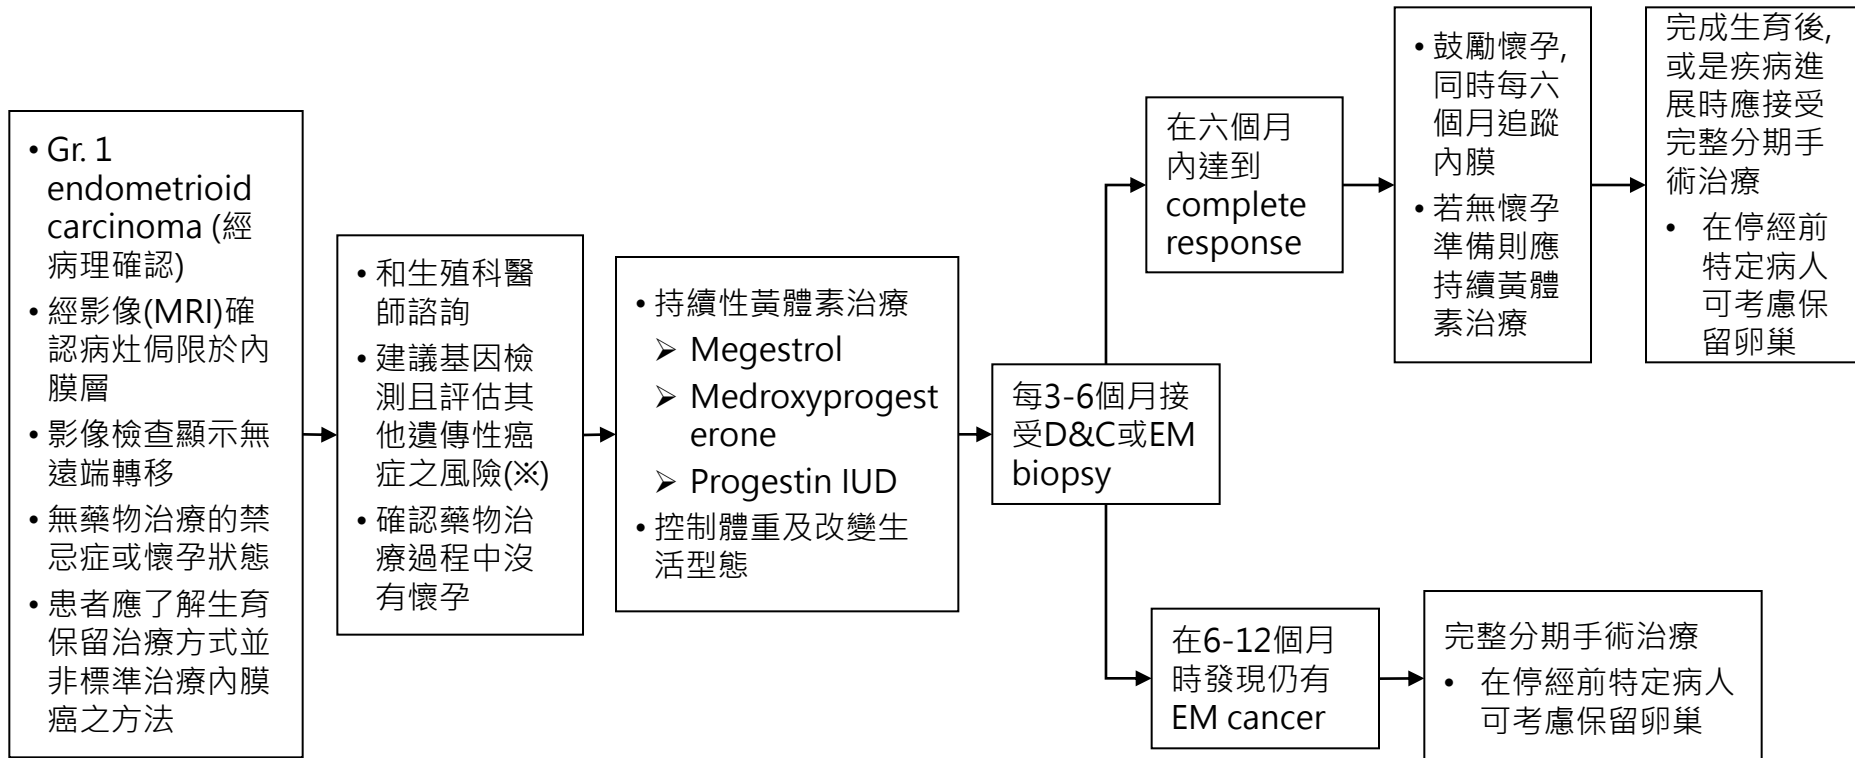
• Gr. 1 endometrioid carcinoma (經病理確認)
• 經影像(MRI)確認病灶侷限於內膜層
• 影像檢查顯示無遠端轉移
• 無藥物治療的禁忌症或懷孕狀態
• 患者應了解生育保留治療方式並非標準治療內膜癌之方法

• 和生殖科醫師諮詢
• 建議基因檢測且評估其他遺傳性癌症之風險(※)
• 確認藥物治療過程中沒有懷孕

• 持續性黃體素治療
➢ Megestrol
➢ Medroxyprogesterone
➢ Progestin IUD
• 控制體重及改變生活型態

每3-6個月接受D&C或EM biopsy

在六個月內達到complete response

• 鼓勵懷孕,同時每六個月追蹤內膜
• 若無懷孕準備則應持續黃體素治療

完成生育後,或是疾病進展時應接受完整分期手術治療
• 在停經前特定病人可考慮保留卵巢

在6-12個月時發現仍有EM cancer

完整分期手術治療
• 在停經前特定病人可考慮保留卵巢